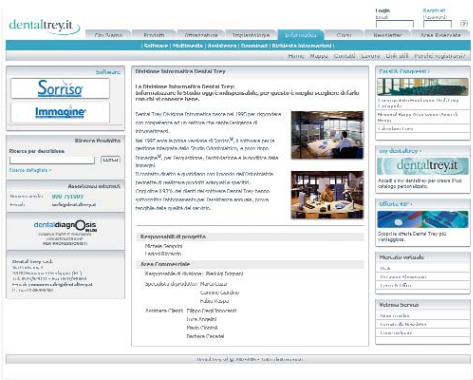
dentaltrey.it

Login Registrati

Chi Siamo | Prodotti | Ortodonzia | Implantologia | Informatica | Corsi | Newsletter | Area Riservata

| Software | Multimedia | Assistenza | Download | Richiesta informazioni |

Home Mappa Contatti Lavora Link utili Perché registrarsi

Software

Sorriso

Immagine

Ricerca Prodotto

Ricerca per descrizione

Ricerca dettagliata

Assistenza tecnica

dentaldiagnosis

Dental Trey s.r.l.

Divisione Informatica Dental Trey

La Divisione Informatica Dental Trey:

Dental Trey Divisione Informatica nasce nel 1995 per rispondere con competenza ed esperienza alle esigenze della professione odontoiatrica.

Nel 1997 avvia la prima versione di Sorriso, il software per la gestione integrata dello Studio Odontoiatrico, a cui segue Immagine, per l'acquisizione, l'archiviazione e la gestione delle immagini.

Responsabili di progetto

Area Commerciale

Responsabile di divisione:

Prodotti Dental Trey

Scopri tutte le novità

my dentaltrey

dentaltrey.it

Offerte top

Mercato virtuale

Ufficio stampa

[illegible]